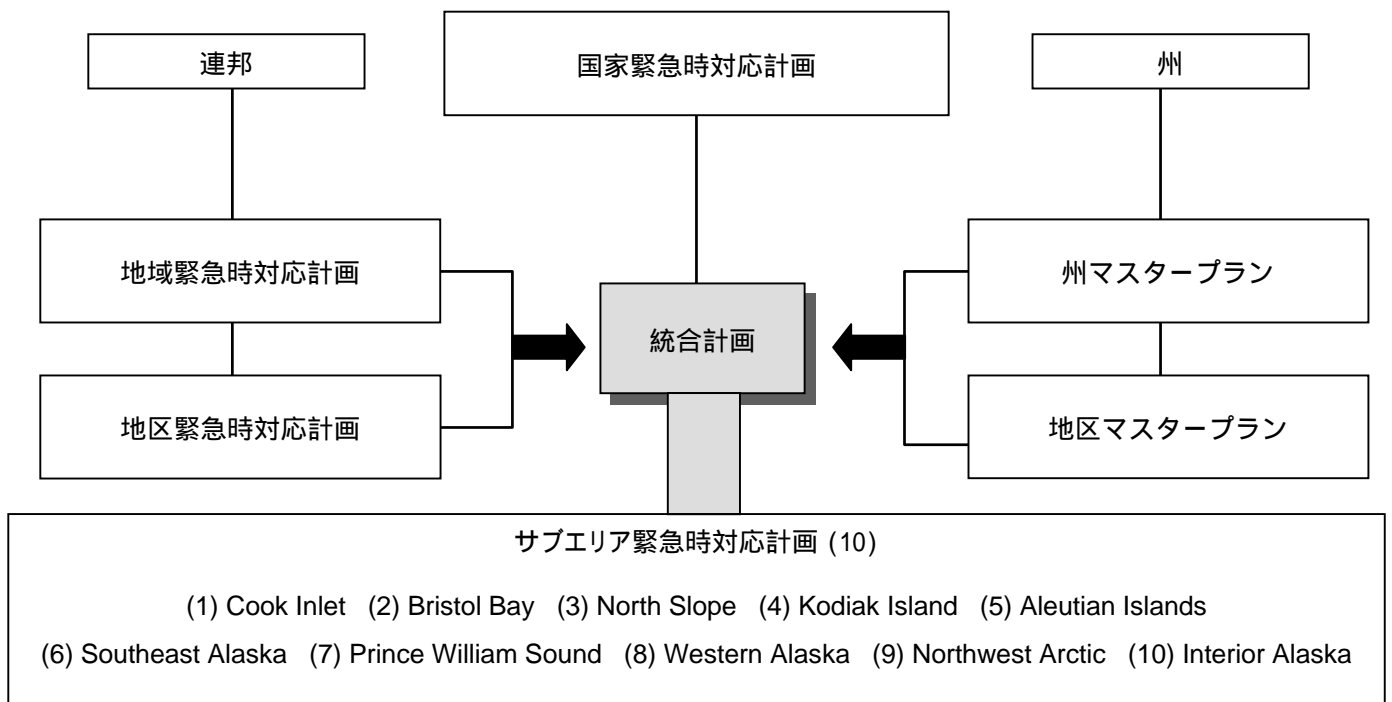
連邦

国家緊急時対応計画

州

地域緊急時対応計画

統合計画

州マスタープラン

地区緊急時対応計画

地区マスタープラン

サブエリア緊急時対応計画 (10)

(1) Cook Inlet (2) Bristol Bay (3) North Slope (4) Kodiak Island (5) Aleutian Islands
(6) Southeast Alaska (7) Prince William Sound (8) Western Alaska (9) Northwest Arctic (10) Interior Alaska